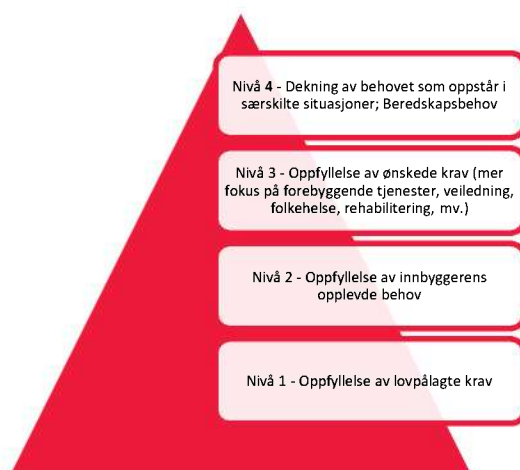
Nivå 4 - Dekning av behovet som oppstår i særskilte situasjoner; Beredskapsbehov

Nivå 3 - Oppfyllelse av ønskede krav (mer fokus på forebyggende tjenester, veiledning, folkehelse, rehabilitering, mv.)

Nivå 2 - Oppfyllelse av innbyggerens opplevde behov

Nivå 1 - Oppfyllelse av lovpålagte krav